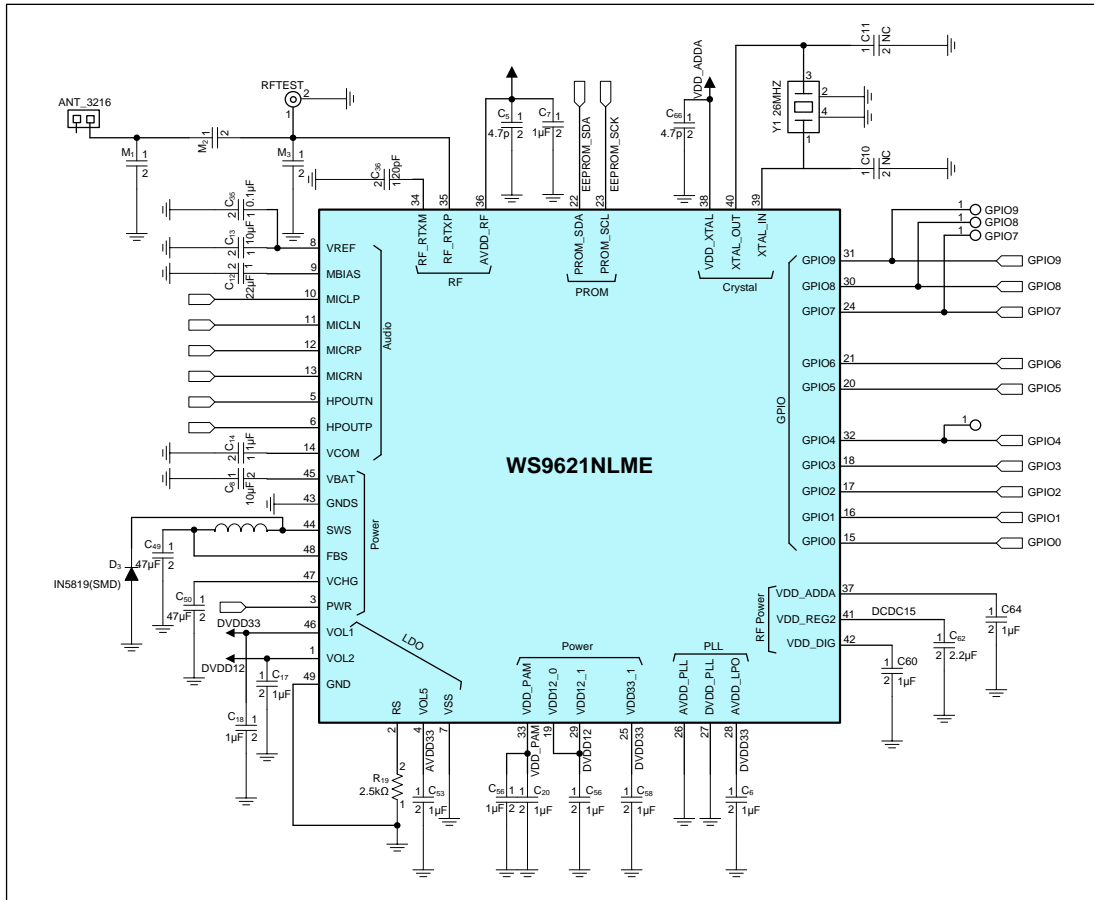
ANT_3216
$M_1$ 1 2
$M_2$ 1 2
RFTEST 2 1
$M_3$ 1 2
$C_{36}$ 2 1 20pF
$C_5$ 1 4.7p 2
$C_7$ 1 1µF 2
EEPROM_SDA
EEPROM_SCK
VDD_ADDA
$C_{66}$ 1 4.7p 2
Y1 26MHZ 3 2 4 1
C11 1 2 NC
C10 1 2 NC
$C_{65}$ 2 1 0.1µF
$C_{13}$ 2 1 10µF
$C_{12}$ 2 1 22µF
$C_{14}$ 2 1 1µF
$C_6$ 1 2 10µF
34 35 36 22 23 38 40 39
RF_RTXM RF_RTXP AVDD_RF
RF
PROM_SDA PROM_SCL
PROM
VDD_XTAL XTAL_OUT XTAL_IN
Crystal
8 VREF
9 MBIAS
10 MICLP
11 MICLN
12 MICRP
13 MICRN
5 HPOUTN
6 HPOUTP
14 VCOM
Audio
45 VBAT
43 GNDS
44 SWS
48 FBS
47 VCHG
3 PWR
Power
46 VOL1
1 VOL2
49 GND
LDO
$C_{49}$ 1 2 47µF
$D_3$
IN5819(SMD)
$C_{50}$ 1 47µF 2
DVDD33
DVDD12
$C_{17}$ 1 2 1µF
$C_{18}$ 1 1µF 2
WS9621NLME
1 GPIO9
1 GPIO8
1 GPIO7
GPIO9 31 GPIO9
GPIO8 30 GPIO8
GPIO7 24 GPIO7
GPIO6 21 GPIO6
GPIO5 20 GPIO5
GPIO4 32 GPIO4
1
GPIO3 18 GPIO3
GPIO2 17 GPIO2
GPIO1 16 GPIO1
GPIO0 15 GPIO0
GPIO
VDD_ADDA 37
VDD_REG2 41 DCDC15
VDD_DIG 42
RF Power
C64 1 2 1µF
$C_{62}$ 1 2 2.2µF
C60 1 2 1µF
RS VOL5 VSS
2 4 7
AVDD33
$R_{19}$ 2 2.5kΩ 1
$C_{53}$ 1 2 1µF
Power
VDD_PAM VDD12_0 VDD12_1 VDD33_1
33 19 29 25
VDD_PAM DVDD12 DVDD33
$C_{56}$ 1 1µF 2
$C_{20}$ 1 2 1µF
$C_{56}$ 1 2 1µF
$C_{58}$ 1 2 1µF
PLL
AVDD_PLL DVDD_PLL AVDD_LPO
26 27 28
DVDD33
$C_6$ 1 2 1µF